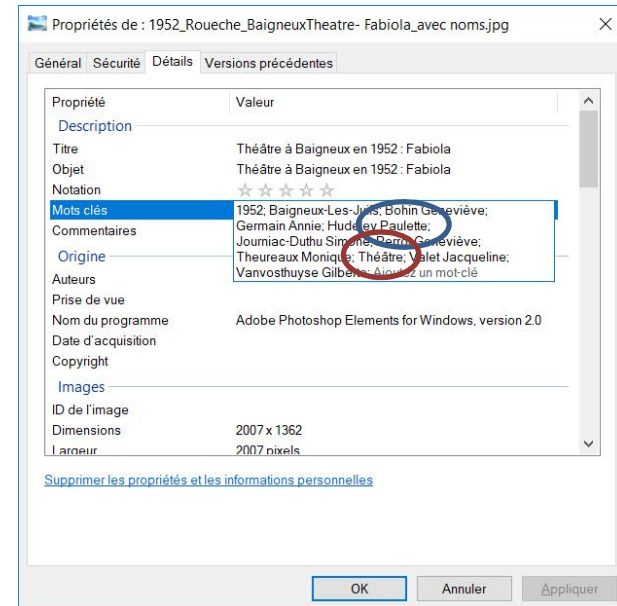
Propriétés de : 1952_Roueche_BaigneuxTheatre- Fabiola_avec noms.jpg

×

Général | Sécurité | Détails | Versions précédentes

| Propriété | Valeur |
|---|---|
| **Description** | |
| Titre | Théâtre à Baigneux en 1952 : Fabiola |
| Objet | Théâtre à Baigneux en 1952 : Fabiola |
| Notation | ☆☆☆☆☆ |
| Mots clés | 1952; Baigneux-Les-Juifs; Bohin Geneviève; Germain Annie; Hudelley Paulette; Journiac-Duthu Simone; Perrot Geneviève; Theureaux Monique; Théâtre; Valet Jacqueline; Vanvosthuyse Gilberte; Ajoutez un mot-clé |
| Commentaires | |
| **Origine** | |
| Auteurs | |
| Prise de vue | |
| Nom du programme | Adobe Photoshop Elements for Windows, version 2.0 |
| Date d'acquisition | |
| Copyright | |
| **Images** | |
| ID de l'image | |
| Dimensions | 2007 x 1362 |
| Largeur | 2007 pixels |

Supprimer les propriétés et les informations personnelles

OK | Annuler | Appliquer